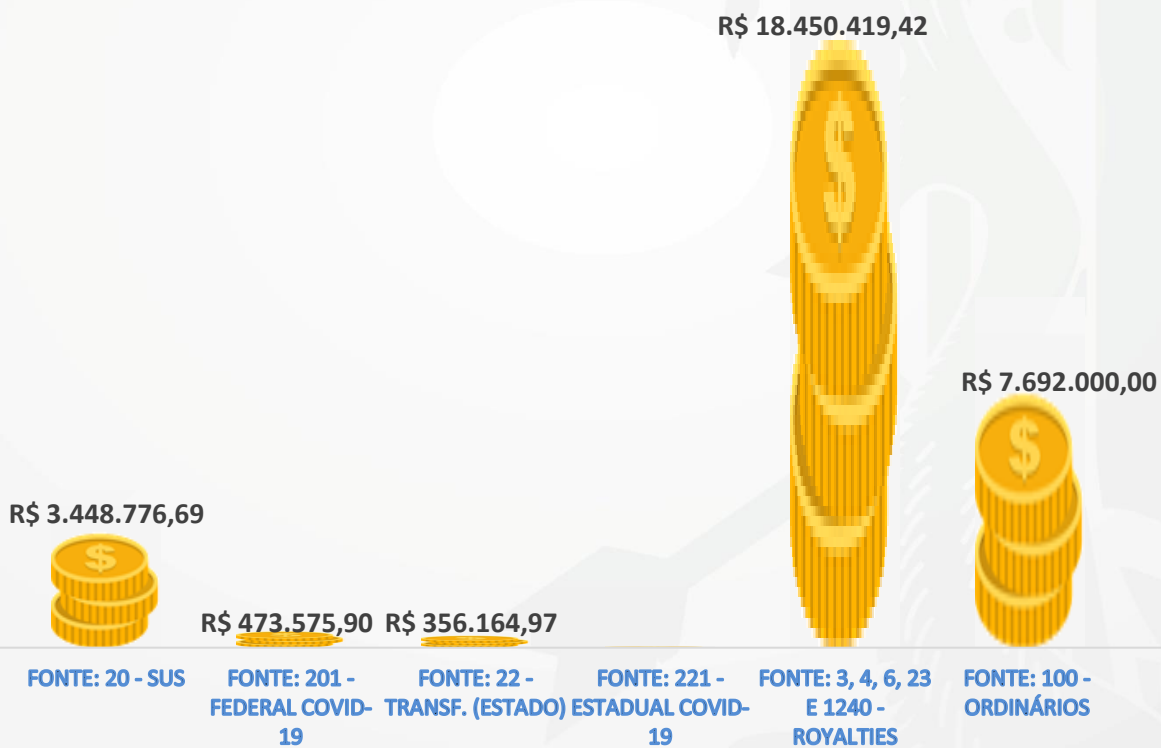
R$ 18.450.419,42

R$ 7.692.000,00

R$ 3.448.776,69

R$ 473.575,90

R$ 356.164,97

FONTE: 20 - SUS

FONTE: 201 - FEDERAL COVID-19

FONTE: 22 - TRANSF. (ESTADO)

FONTE: 221 - ESTADUAL COVID-19

FONTE: 3, 4, 6, 23 E 1240 - ROYALTIES

FONTE: 100 - ORDINÁRIOS